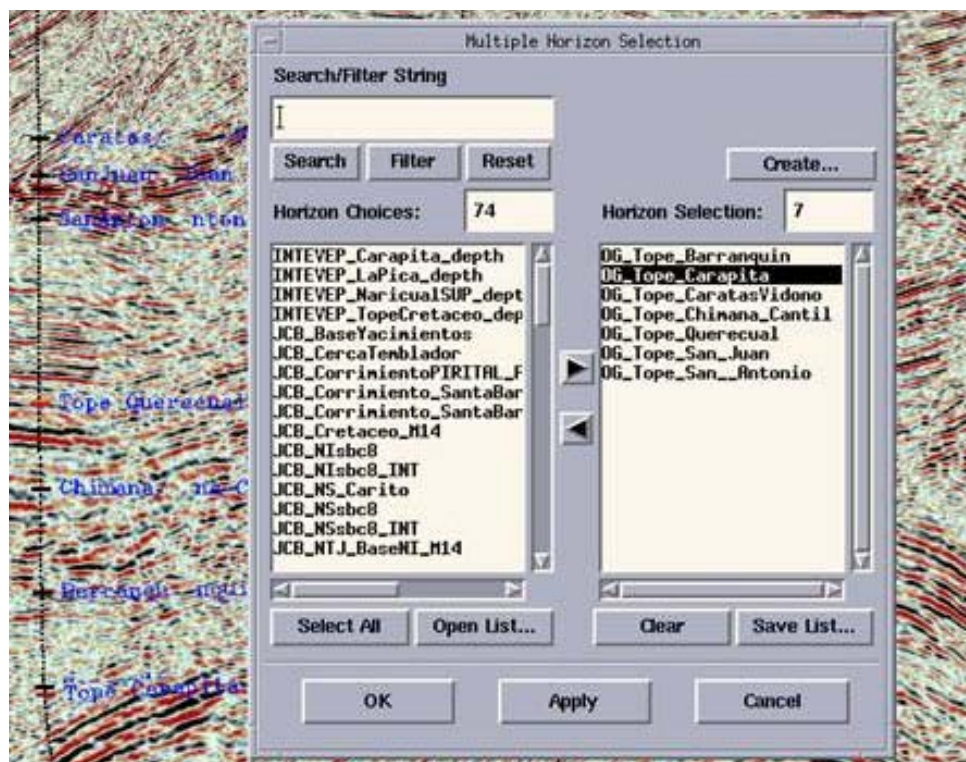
Multiple Horizon Selection

Search/Filter String

Search Filter Reset

Create...

Horizon Choices: 74

Horizon Selection: 7

INTEVEP_Carapita_depth
INTEVEP_LaPica_depth
INTEVEP_NaricualSUP_dept
INTEVEP_TopeCretaceo_dep
JCB_BaseYacimientos
JCB_CercaTemblador
JCB_CorrimientoPIRITAL_F
JCB_Corrimiento_SantaBar
JCB_Corrimiento_SantaBar
JCB_Cretaceo_M14
JCB_NIsbc8
JCB_NIsbc8_INT
JCB_NS_Carito
JCB_NSsbc8
JCB_NSsbc8_INT
JCB_NTJ_BaseNI_M14

OG_Tope_Barranquin
OG_Tope_Carapita
OG_Tope_CaratasVidono
OG_Tope_Chimana_Cantil
OG_Tope_Querecual
OG_Tope_San_Juan
OG_Tope_San__Antonio

Select All Open List... Clear Save List...

OK Apply Cancel

Caratas
SanJuan Juan
SanAnton nton
Tope Querecual
Chimana
Barranqu
Tope Carapita